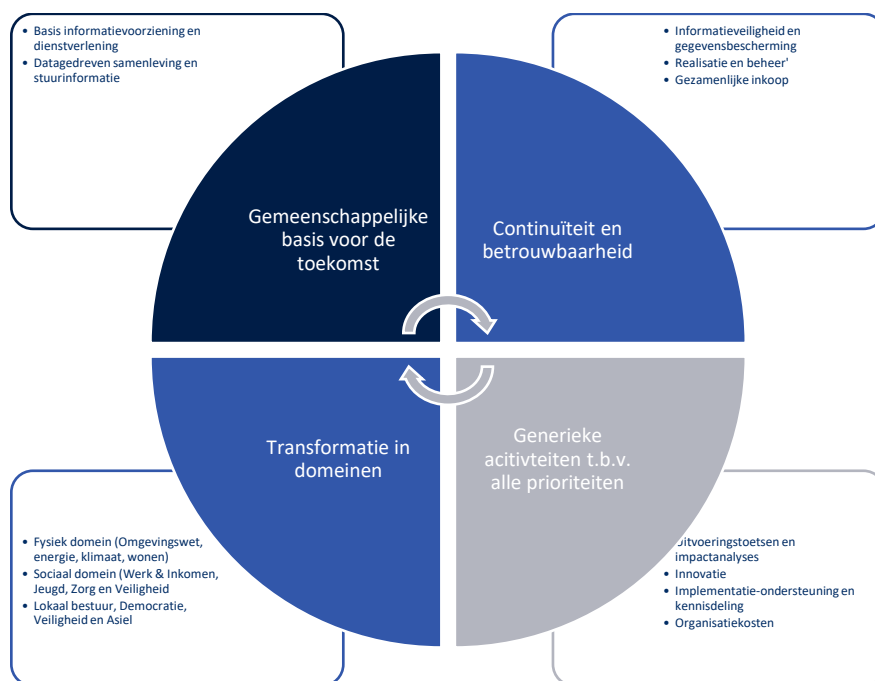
• Basis informatievoorziening en dienstverlening
• Datagedreven samenleving en stuurinformatie

• Informatieveiligheid en gegevensbescherming
• Realisatie en beheer'
• Gezamenlijke inkoop

Gemeenschappelijke basis voor de toekomst

Continuïteit en betrouwbaarheid

Transformatie in domeinen

Generieke acitivteiten t.b.v. alle prioriteiten

• Fysiek domein (Omgevingswet, energie, klimaat, wonen)
• Sociaal domein (Werk & Inkomen, Jeugd, Zorg en Veiligheid
• Lokaal bestuur, Democratie, Veiligheid en Asiel

• Uitvoeringstoetsen en impactanalyses
• Innovatie
• Implementatie-ondersteuning en kennisdeling
• Organisatiekosten